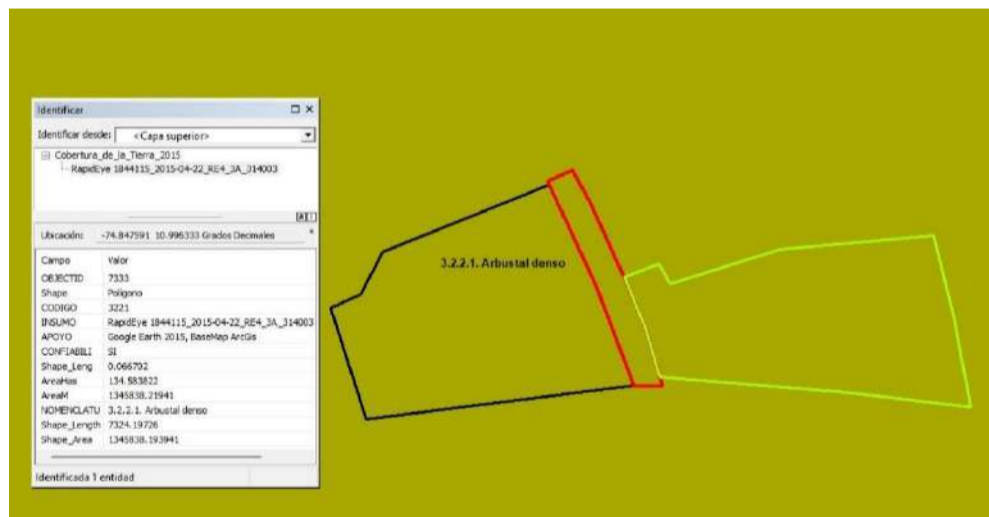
Identificar

Identificar desde: <Capa superior>

Cobertura_de_la_Tierra_2015
RapidEye 1844115_2015-04-22_RE4_3A_314003

Ubicación: -74.847591 10.996333 Grados Decimales

| Campo | Valor |
|---|---|
| OBJECTID | 7333 |
| Shape | Polígono |
| CODIGO | 3221 |
| INSUMO | RapidEye 1844115_2015-04-22_RE4_3A_314003 |
| APOYO | Google Earth 2015, BaseMap ArcGis |
| CONFIABILI | SI |
| Shape_Leng | 0.066702 |
| AreaHas | 134.583822 |
| AreaM | 1345838.21941 |
| NOMENCLATU | 3.2.2.1. Arbustal denso |
| Shape_Length | 7324.19726 |
| Shape_Area | 1345838.193941 |

Identificada 1 entidad

3.2.2.1. Arbustal denso